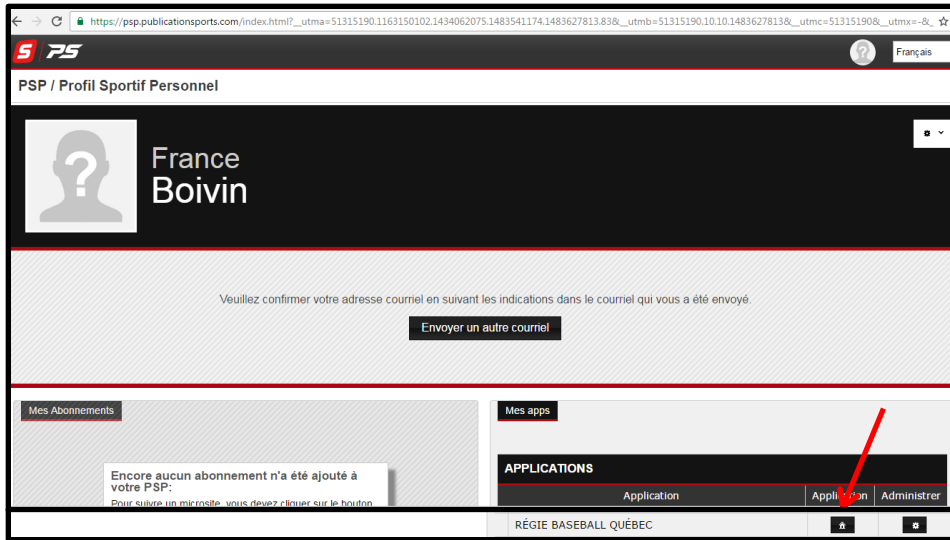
https://psp.publicationsports.com/index.html?__utma=51315190.1163150102.1434062075.1483541174.1483627813.83&__utmb=51315190.10.10.1483627813&__utmc=51315190&__utmx=-&_

S PS

Français

PSP / Profil Sportif Personnel

France
Boivin

Veuillez confirmer votre adresse courriel en suivant les indications dans le courriel qui vous a été envoyé.

Envoyer un autre courriel

Mes Abonnements

Encore aucun abonnement n'a été ajouté à votre PSP:

Pour suivre un microsite, vous devez cliquer sur le bouton

Mes apps

APPLICATIONS

| Application | Application | Administrer |
|---|---|---|
| RÉGIE BASEBALL QUÉBEC | | |